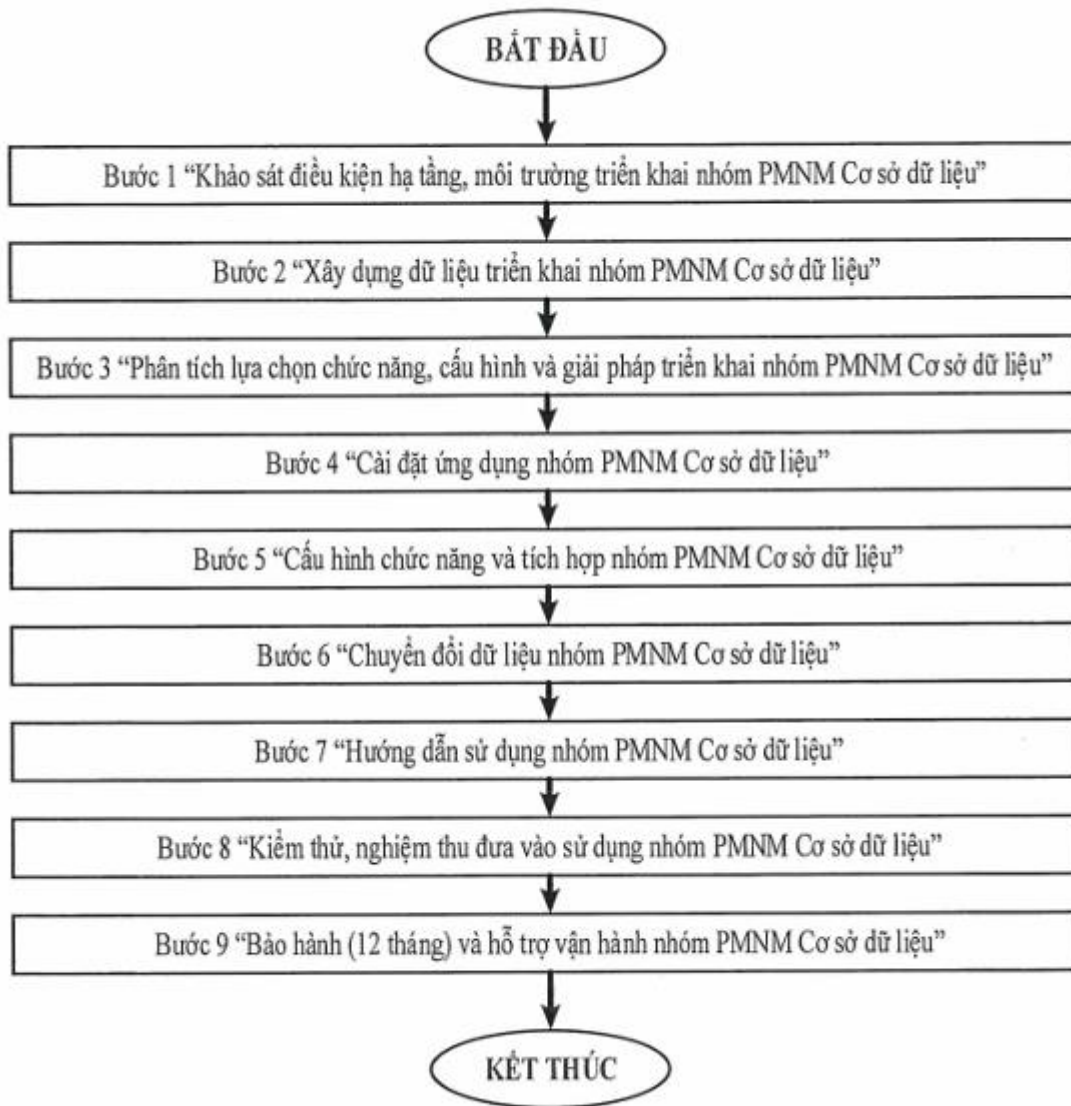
BẮT ĐẦU

Bước 1 “Khảo sát điều kiện hạ tầng, môi trường triển khai nhóm PMNM Cơ sở dữ liệu”

Bước 2 “Xây dựng dữ liệu triển khai nhóm PMNM Cơ sở dữ liệu”

Bước 3 “Phân tích lựa chọn chức năng, cấu hình và giải pháp triển khai nhóm PMNM Cơ sở dữ liệu”

Bước 4 “Cài đặt ứng dụng nhóm PMNM Cơ sở dữ liệu”

Bước 5 “Cấu hình chức năng và tích hợp nhóm PMNM Cơ sở dữ liệu”

Bước 6 “Chuyển đổi dữ liệu nhóm PMNM Cơ sở dữ liệu”

Bước 7 “Hướng dẫn sử dụng nhóm PMNM Cơ sở dữ liệu”

Bước 8 “Kiểm thử, nghiệm thu đưa vào sử dụng nhóm PMNM Cơ sở dữ liệu”

Bước 9 “Bảo hành (12 tháng) và hỗ trợ vận hành nhóm PMNM Cơ sở dữ liệu”

KẾT THÚC